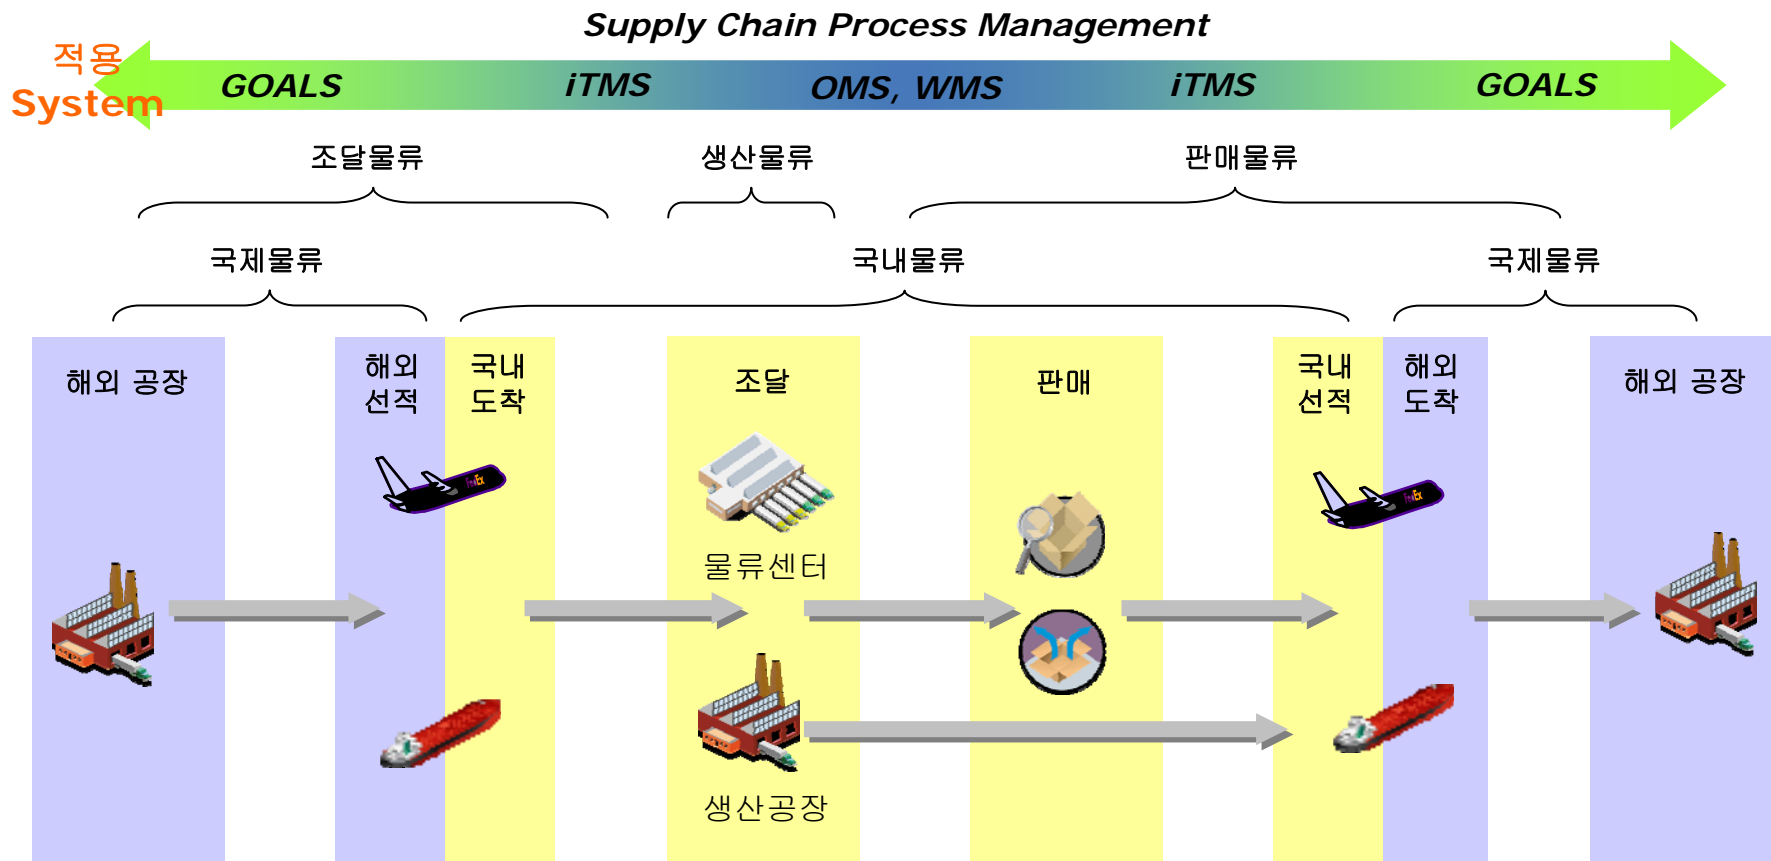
Supply Chain Process Management

적용 System

GOALS iTMS OMS, WMS iTMS GOALS

조달물류 생산물류 판매물류

국제물류 국내물류 국제물류

해외 공장

해외 선적

국내 도착

조달

판매

국내 선적

해외 도착

해외 공장

물류센터

생산공장